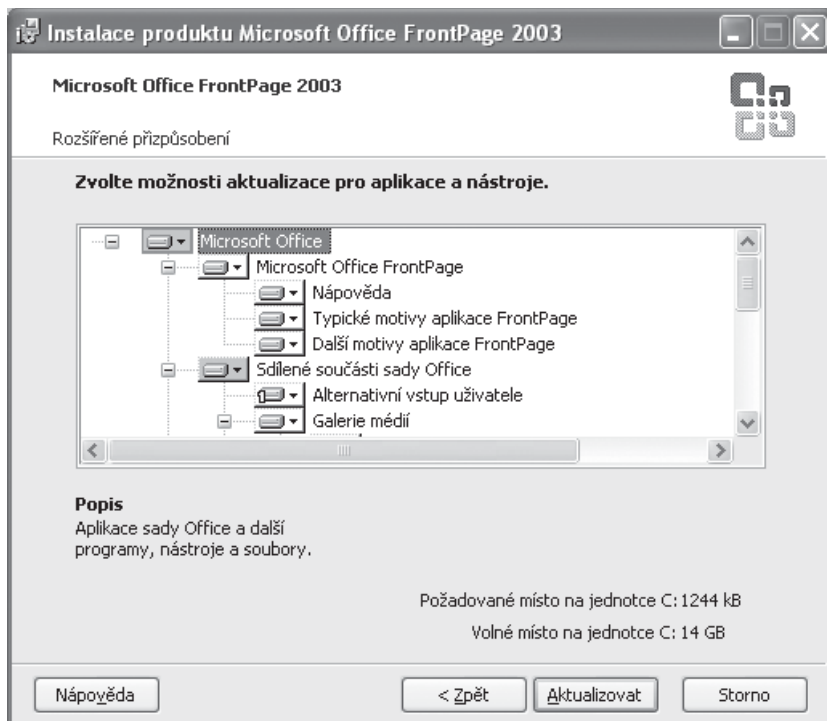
Instalace produktu Microsoft Office FrontPage 2003

Microsoft Office FrontPage 2003

Rozšířené přizpůsobení

Zvolte možnosti aktualizace pro aplikace a nástroje.

Microsoft Office
Microsoft Office FrontPage
Nápověda
Typické motivy aplikace FrontPage
Další motivy aplikace FrontPage
Sdílené součásti sady Office
Alternativní vstup uživatele
Galerie médií

Popis
Aplikace sady Office a další programy, nástroje a soubory.

Požadované místo na jednotce C: 1244 kB

Volné místo na jednotce C: 14 GB

Nápověda

< Zpět

Aktualizovat

Storno